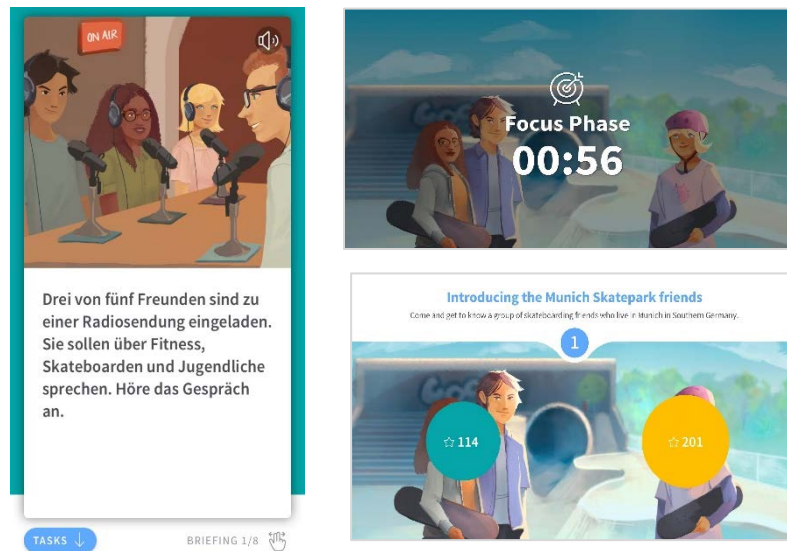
ON AIR

Drei von fünf Freunden sind zu einer Radiosendung eingeladen. Sie sollen über Fitness, Skateboarden und Jugendliche sprechen. Höre das Gespräch an.

TASKS

BRIEFING 1/8

Focus Phase
00:56

Introducing the Munich Skatepark friends
Come and get to know a group of skateboarding friends who live in Munich in Southern Germany.

1

☆ 114

☆ 201